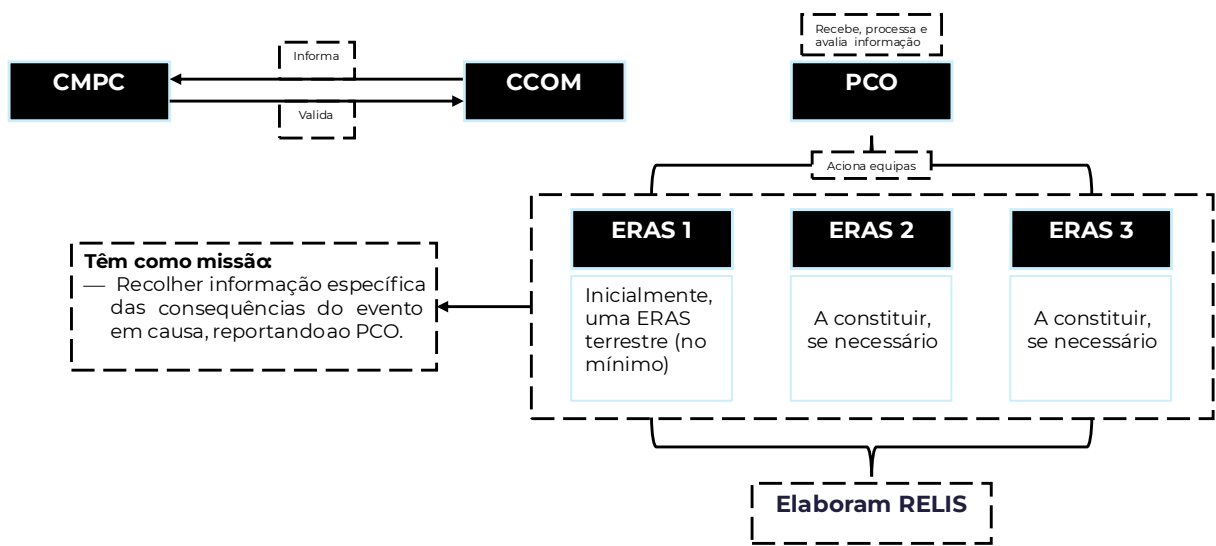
Informa

CMPC

CCOM

Valida

Recebe, processa e avalia informação

PCO

Aciona equipas

ERAS 1

Inicialmente, uma ERAS terrestre (no mínimo)

ERAS 2

A constituir, se necessário

ERAS 3

A constituir, se necessário

Têm como missão:
— Recolher informação específica das consequências do evento em causa, reportandoao PCO.

Elaboram RELIS